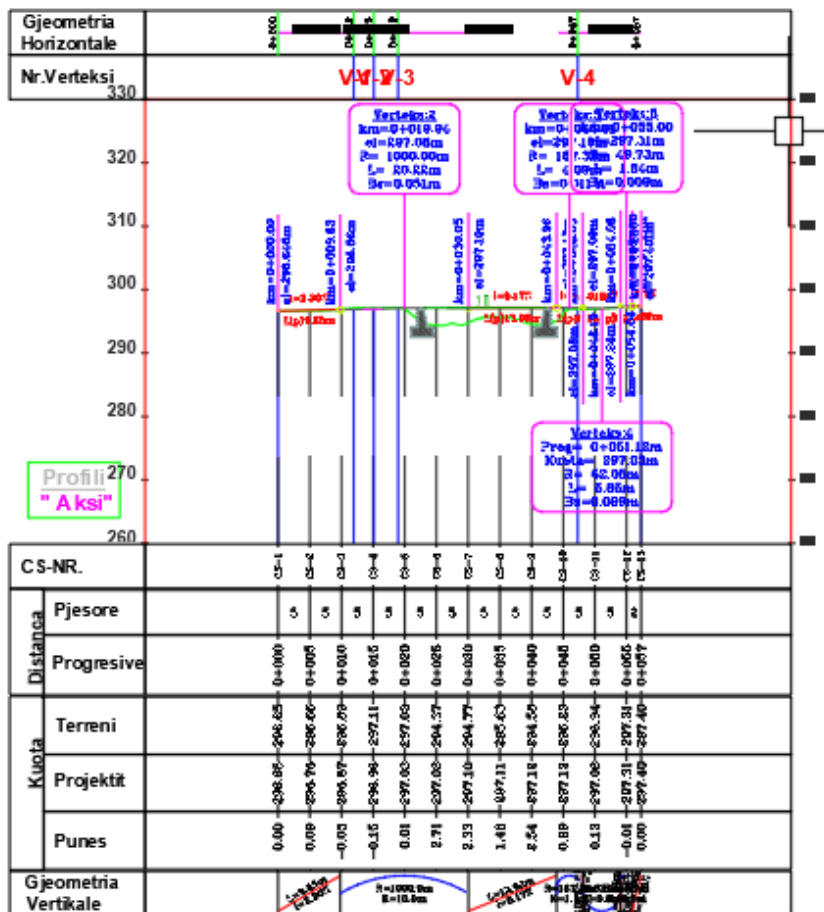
Gjeometria Horizontale

Nr.Verteksi

V-1 V-2 V-3 V-4

330
320
310
300
290
280
270
260

Verteksi:2
km=0+019.96
el=297.08m
R= 1000.00m
L= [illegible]
3e=0.051m

Verteksi:3 Verteksi:3
km=0+055.00
el=297.31m
R= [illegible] 49.73m
L= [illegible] 1.84m
3e= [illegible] 0.009m

km=0+000.00
el=296.65m
km=0+009.63
el=296.86m
km=0+030.05
el=297.10m
km=0+043.96
el=297.08m
km=0+046.06
el=297.24m
km=0+054.88

Verteksi:4
Prog= 0+051.12m
Kuba= 297.08m
R= 62.00m
L= 5.86m
3e=0.069m

Profili
" Aksi"

CS-NR.

CS-1 CS-2 CS-3 CS-4 CS-5 CS-6 CS-7 CS-8 CS-9 CS-10 CS-11 CS-12 CS-13

Distanca

| | 0+000 | 0+005 | 0+010 | 0+015 | 0+020 | 0+025 | 0+030 | 0+035 | 0+040 | 0+045 | 0+050 | 0+055 | 0+057 |
|---|---|---|---|---|---|---|---|---|---|---|---|---|---|
| Pjesore | 5 | 5 | 5 | 5 | 5 | 5 | 5 | 5 | 5 | 5 | 5 | 2 | |
| Progresive | 0+000 | 0+005 | 0+010 | 0+015 | 0+020 | 0+025 | 0+030 | 0+035 | 0+040 | 0+045 | 0+050 | 0+055 | 0+057 |

Kuota

| Terreni | 296.65 | 296.66 | 296.59 | 297.11 | 297.63 | 294.37 | 294.77 | 295.63 | 294.50 | 296.83 | 296.94 | 297.31 | 297.40 |
|---|---|---|---|---|---|---|---|---|---|---|---|---|---|
| Projektit | 296.65 | 296.76 | 296.87 | 296.98 | 297.03 | 297.08 | 297.10 | 297.11 | 297.10 | 297.13 | 297.08 | 297.31 | 297.40 |
| Punes | 0.00 | 0.09 | -0.03 | -0.15 | 0.01 | 2.71 | 2.33 | 1.48 | 2.54 | 0.30 | 0.13 | -0.01 | 0.00 |

Gjeometria Vertikale

R=1000.0m
L=10.0m